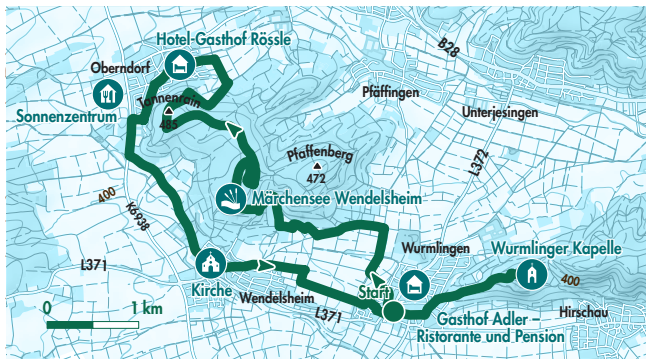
Hotel-Gasthof Rössle
B28
Oberndorf
Sonnenzentrum
Tonnenrain
485
Pfäffingen
Unterjesingen
Pfaffenberg
472
L372
400
Märchensee Wendelsheim
K6938
Wurmlingen
Wurmlinger Kapelle
L371
400
Kirche
Wendelsheim
Start
L371
Gasthof Adler – Ristorante und Pension
Hirschau
0
1 km